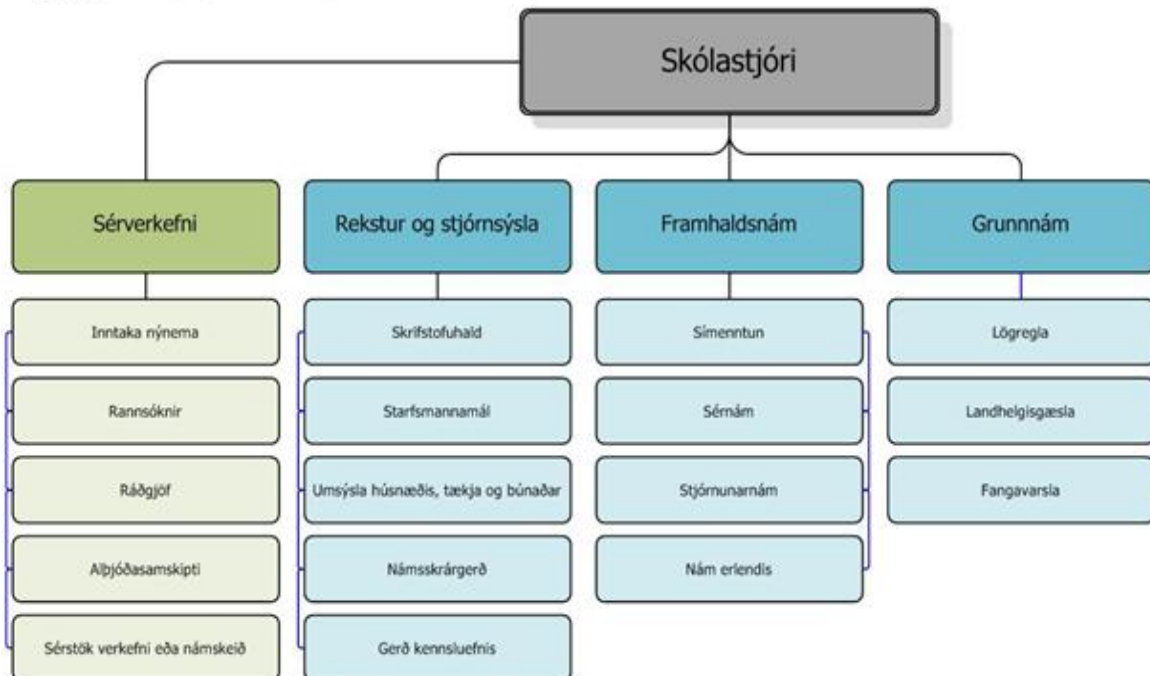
Skólastjóri

Sérverkefni

Inntaka nýnema

Rannsóknir

Ráðgjöf

Alþjóðasamskipti

Sérstök verkefni eða námskeið

Rekstur og stjórnsýsla

Skrifstofuhald

Starfsmannamál

Umsýsla húsnæðis, tækja og búnaðar

Námsskrárgerð

Gerð kennsluefnis

Framhaldsnám

Símenntun

Sérnám

Stjórnunarnám

Nám erlendis

Grunnnám

Lögregla

Landhelgisgæsla

Fangavarsla